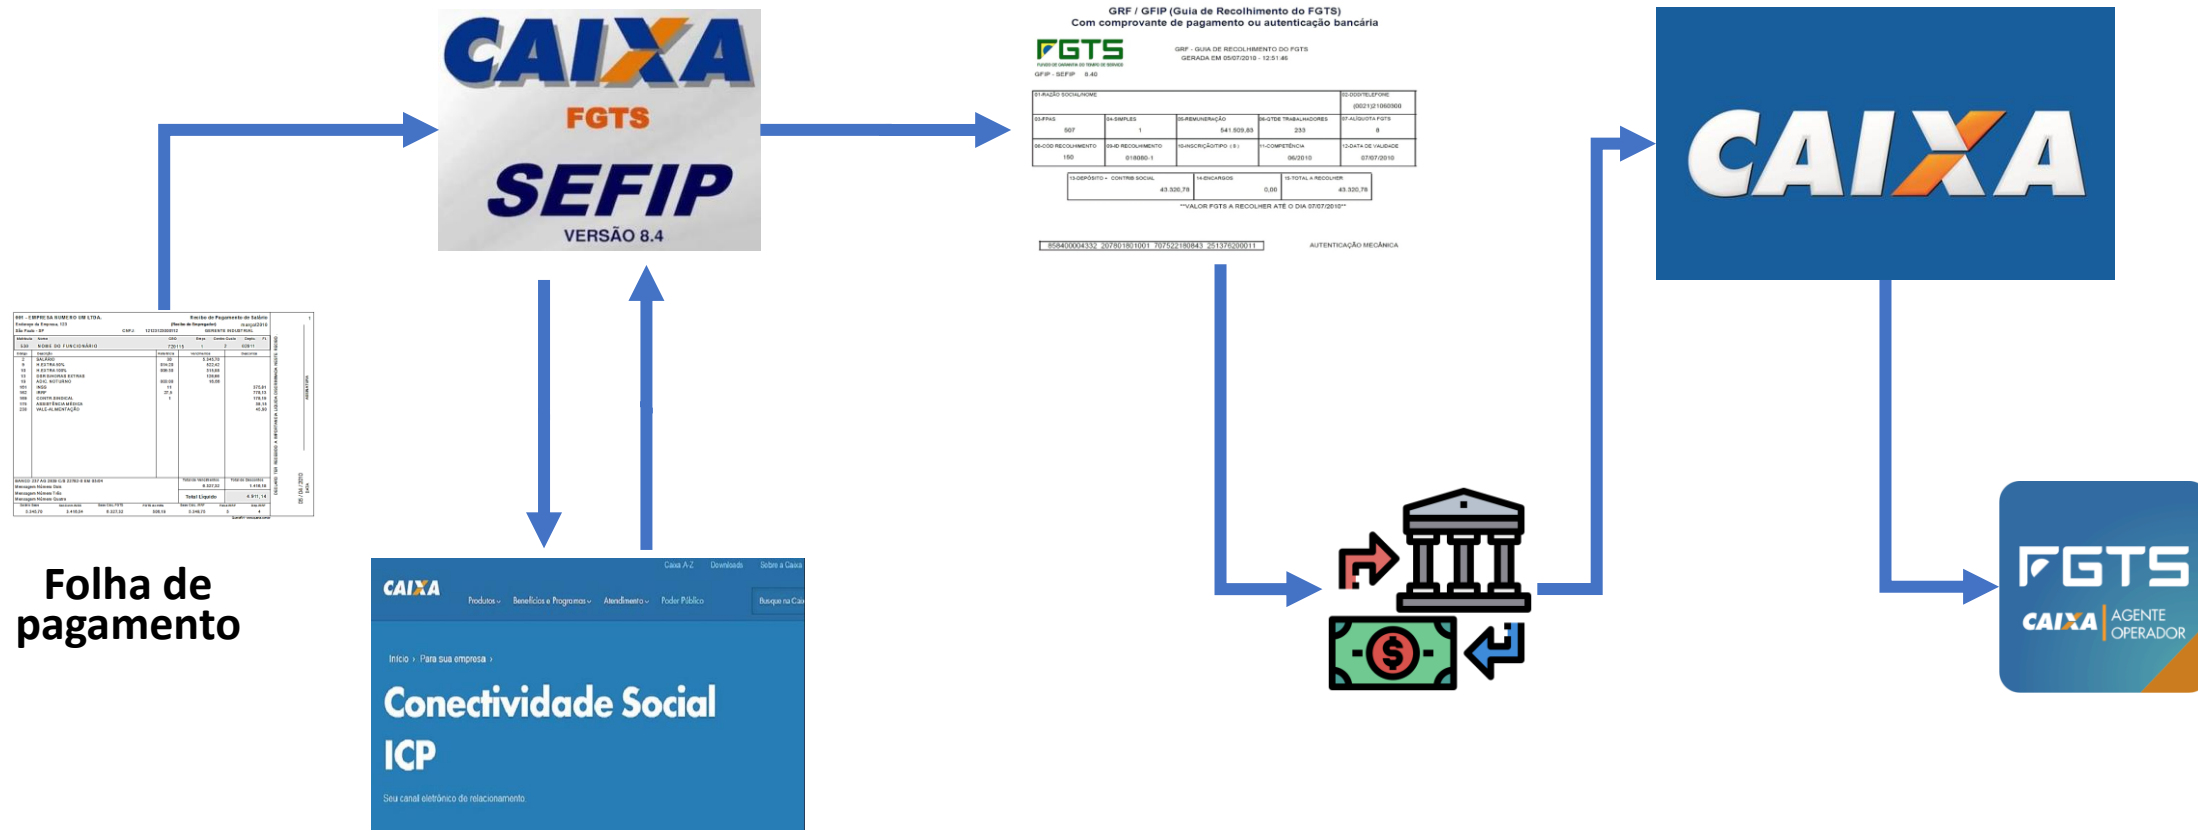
CAIXA
FGTS
SEFIP
VERSÃO 8.4

GRF / GFIP (Guia de Recolhimento do FGTS)
Com comprovante de pagamento ou autenticação bancária

FGTS
GFIP - SEFIP 8.40

GRF - GUIA DE RECOLHIMENTO DO FGTS
GERADA EM 05/07/2010 - 12:51:46

| 01-RAZÃO SOCIAL/NOME | | | | 02-DDD/TELEFONE (0021)21060000 |
|---|---|---|---|---|
| 03-FPAS 507 | 04-SIMPLES 1 | 05-REMUNERAÇÃO 541.509,83 | 06-QTDE TRABALHADORES 233 | 07-ALÍQUOTA FGTS 8 |
| 08-COD RECOLHIMENTO 150 | 09-ID RECOLHIMENTO 018080-1 | 10-INSCRIÇÃO/TIPO (8) | 11-COMPETÊNCIA 06/2010 | 12-DATA DE VALIDADE 07/07/2010 |

| 13-DEPÓSITO + CONTRIB SOCIAL 43.320,78 | 14-ENCARGOS 0,00 | 15-TOTAL A RECOLHER 43.320,78 |
|---|---|---|

**VALOR FGTS A RECOLHER ATÉ O DIA 07/07/2010**

858400004332 207801801001 707522180843 251376200011

AUTENTICAÇÃO MECÂNICA

CAIXA

Folha de pagamento

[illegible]

Caixa A-Z Downloads Sobre a Caixa
CAIXA Produtos Benefícios e Programas Atendimento Poder Público Busque na Caixa
Início › Para sua empresa ›
Conectividade Social ICP
Seu canal eletrônico de relacionamento

FGTS
CAIXA AGENTE OPERADOR